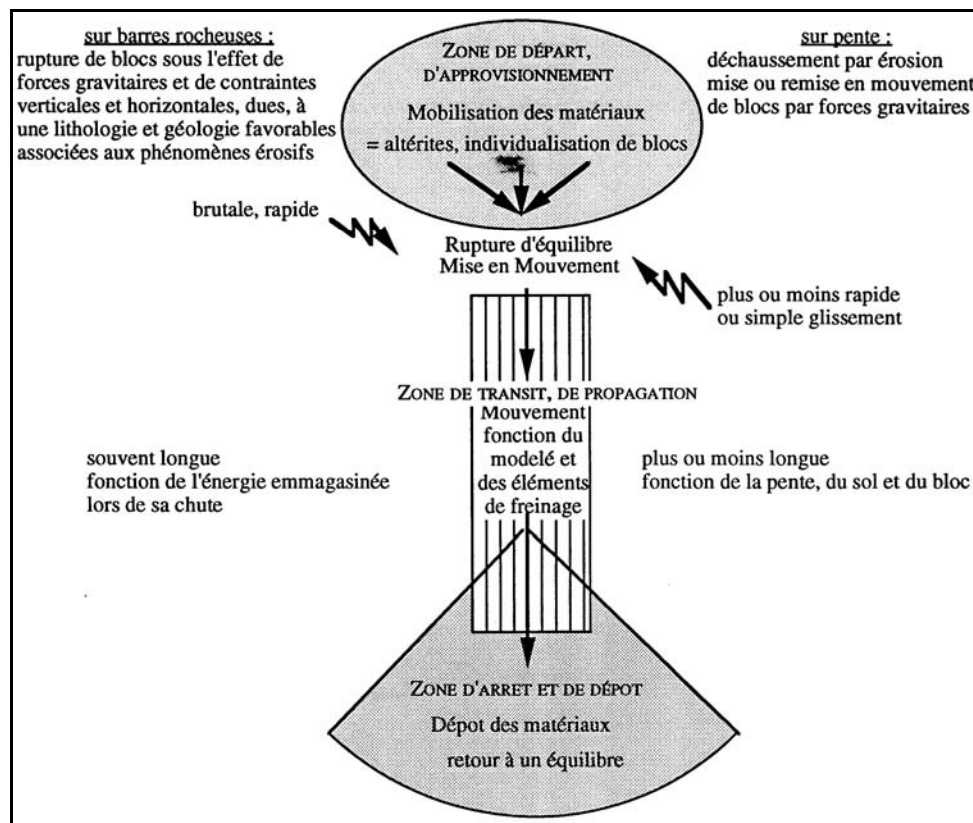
sur barres rocheuses :
rupture de blocs sous l'effet de forces gravitaires et de contraintes verticales et horizontales, dues, à une lithologie et géologie favorables associées aux phénomènes érosifs

ZONE DE DÉPART, D'APPROVISIONNEMENT
Mobilisation des matériaux = altérites, individualisation de blocs

sur pente :
déchaussement par érosion mise ou remise en mouvement de blocs par forces gravitaires

brutale, rapide

Rupture d'équilibre
Mise en Mouvement

plus ou moins rapide ou simple glissement

ZONE DE TRANSIT, DE PROPAGATION
Mouvement fonction du modelé et des éléments de freinage

souvent longue
fonction de l'énergie emmagasinée lors de sa chute

plus ou moins longue
fonction de la pente, du sol et du bloc

ZONE D'ARRET ET DE DÉPOT
Dépot des matériaux
retour à un équilibre